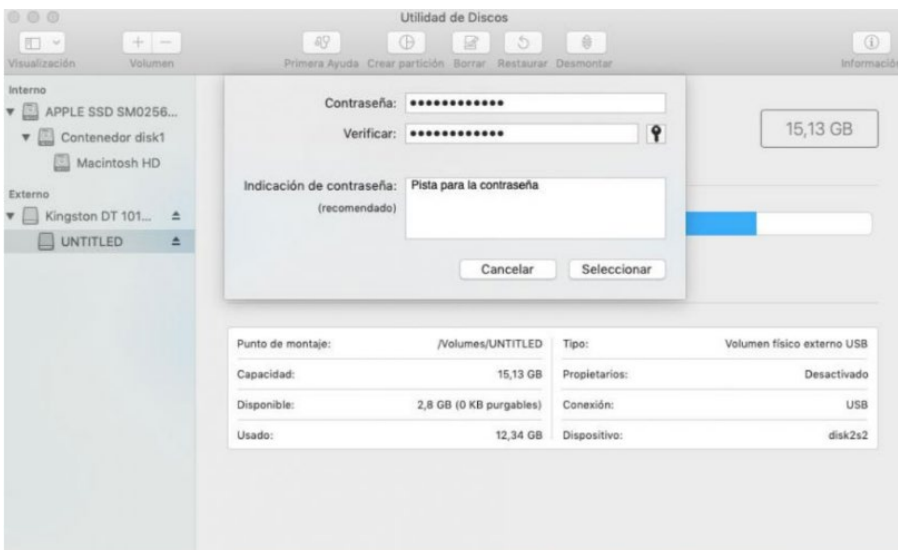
Utilidad de Discos

Visualización Volumen

Primera Ayuda Crear partición Borrar Restaurar Desmontar

Informació

Interno

APPLE SSD SM0256...

Contenedor disk1

Macintosh HD

Externo

Kingston DT 101...

UNTITLED

Contraseña: ••••••••••••

Verificar: ••••••••••••

Indicación de contraseña: (recomendado) Pista para la contraseña

Cancelar Seleccionar

15,13 GB

| Punto de montaje: | /Volumes/UNTITLED | Tipo: | Volumen físico externo USB |
|---|---|---|---|
| Capacidad: | 15,13 GB | Propietarios: | Desactivado |
| Disponible: | 2,8 GB (0 KB purgables) | Conexión: | USB |
| Usado: | 12,34 GB | Dispositivo: | disk2s2 |